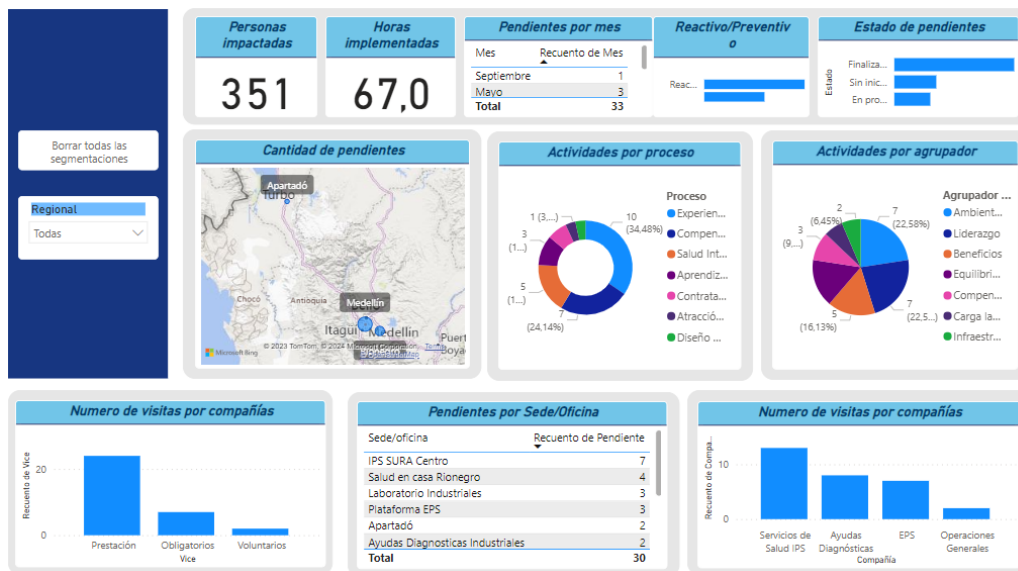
Persona impactadas
351

Horas implementadas
67,0

Pendientes por mes

| Mes | Recuento de Mes |
|---|---|
| Septiembre | 1 |
| Mayo | 3 |
| Total | 33 |

Reactivo/Preventivo
Reac...

Estado de pendientes
Estado
Finaliza...
Sin inic...
En pro...

Borrar todas las segmentaciones

Regional
Todas

Cantidad de pendientes
Apartadó
Turbo
Chocó
Antioquia
Medellín
Itagüí
Medellín
Puerto Boyacá
Microsoft Bing
© 2023 TomTom © 2024 Microsoft Corporation

Actividades por proceso
10 (34,48%)
7 (24,14%)
5 (1...)
3 (1...)
1 (3,...)
Proceso
Experien...
Compen...
Salud Int...
Aprendiz...
Contrata...
Atracció...
Diseño ...

Actividades por agrupador
7 (22,58%)
7 (22,5...)
5 (16,13%)
3 (9,...)
2 (6,45%)
Agrupador ...
Ambient...
Liderazgo
Beneficios
Equilibri...
Compen...
Carga la...
Infraestr...

Numero de visitas por compañías
Recuento de Vice
20
0
Prestación
Obligatorios
Voluntarios
Vice

Pendientes por Sede/Oficina

| Sede/oficina | Recuento de Pendiente |
|---|---|
| IPS SURA Centro | 7 |
| Salud en casa Rionegro | 4 |
| Laboratorio Industriales | 3 |
| Plataforma EPS | 3 |
| Apartadó | 2 |
| Ayudas Diagnosticas Industriales | 2 |
| Total | 30 |

Numero de visitas por compañías
Recuento de Compa...
10
0
Servicios de Salud IPS
Ayudas Diagnósticas
EPS
Operaciones Generales
Compañía